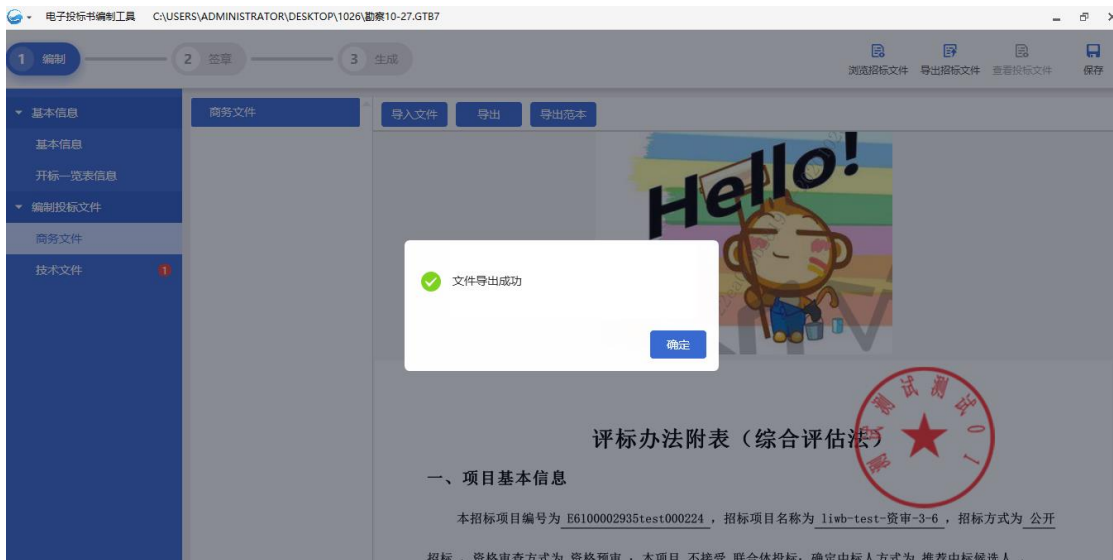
电子投标书编制工具 C:\USERS\ADMINISTRATOR\DESKTOP\1026\勘察10-27.GTB7

1 编制 2 签章 3 生成

浏览招标文件 导出招标文件 查看投标文件 保存

基本信息
基本信息
开标一览表信息
编制投标文件
商务文件
技术文件 1

商务文件

导入文件 导出 导出范本

Hello!

文件导出成功

确定

评标办法附表（综合评估法）

一、项目基本信息

本招标项目编号为 E6100002935test000224，招标项目名称为 liwb-test-资审-3-6，招标方式为 公开

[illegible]